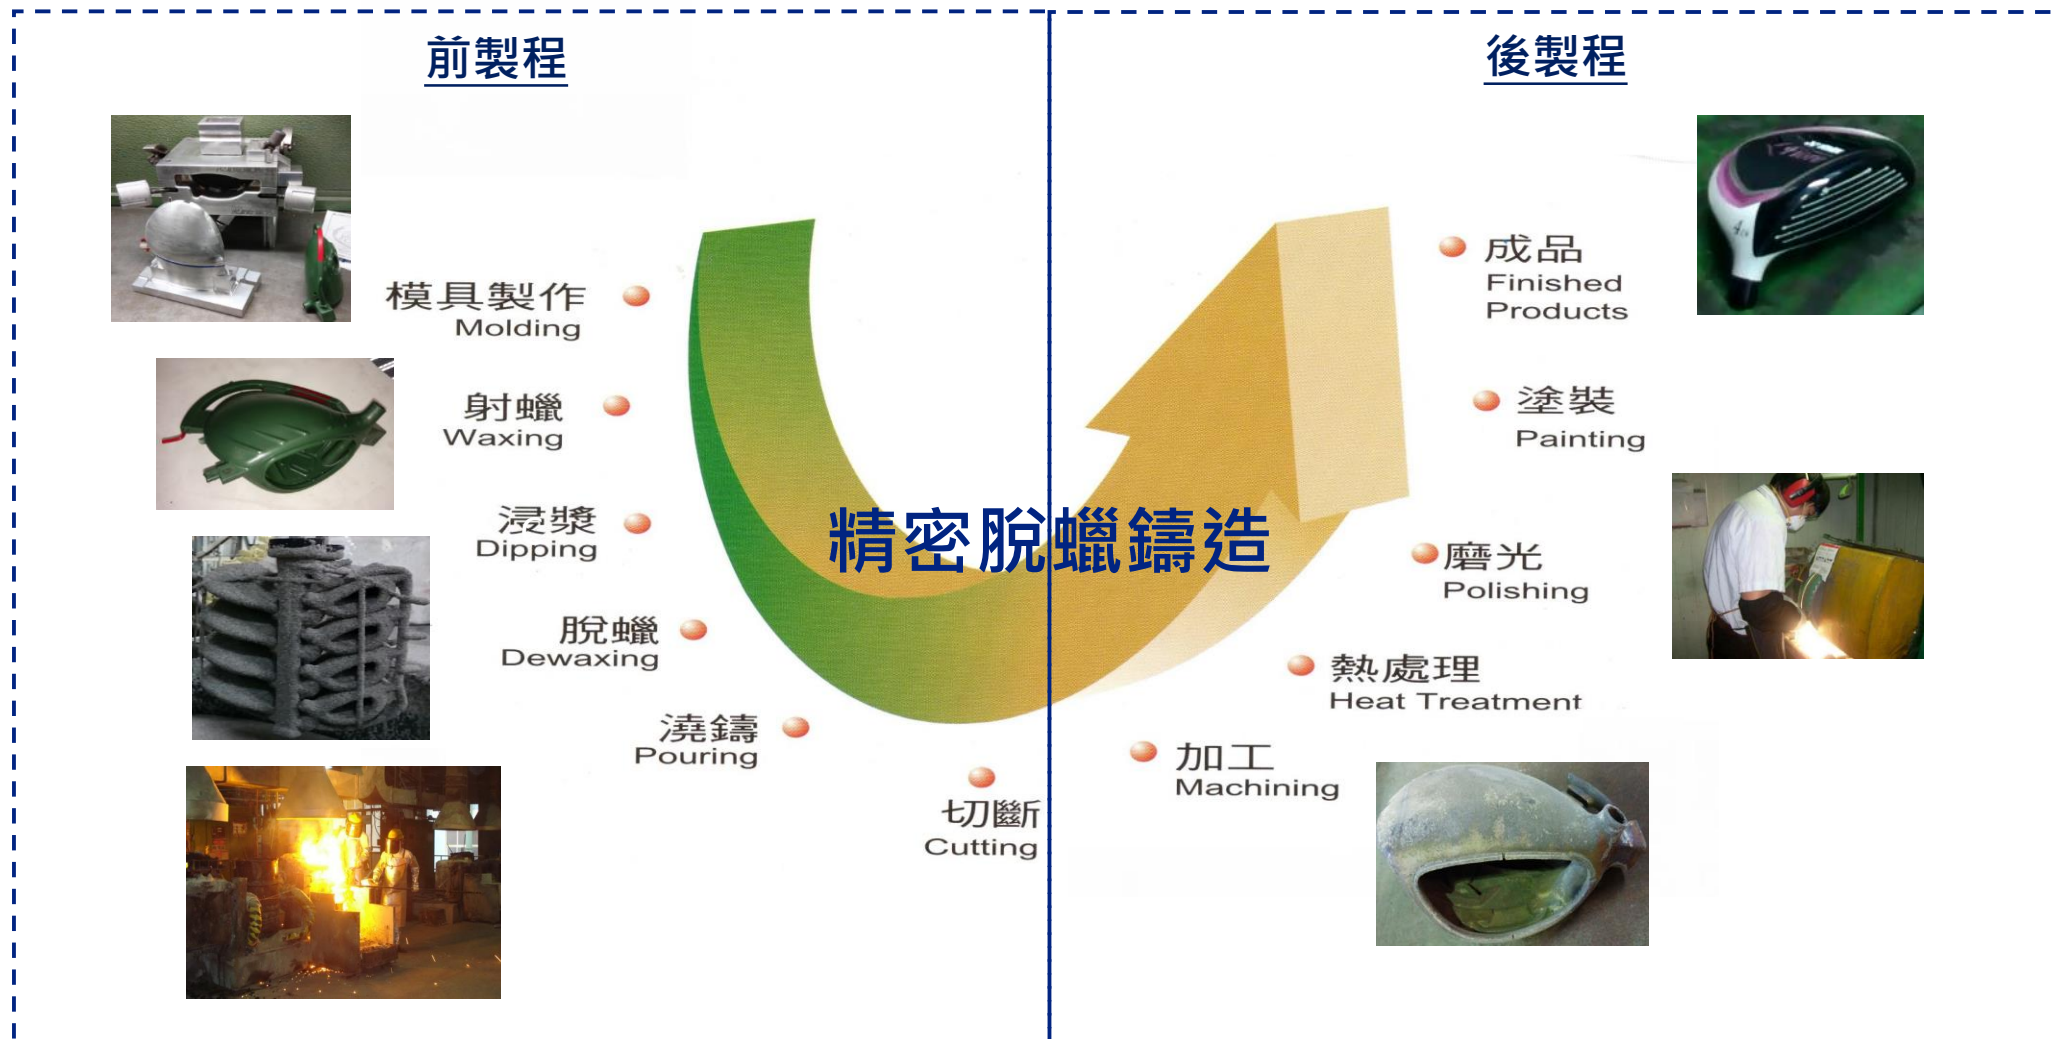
前製程

後製程

模具製作
Molding

射蠟
Waxing

浸漿
Dipping

脫蠟
Dewaxing

澆鑄
Pouring

切斷
Cutting

精密脫蠟鑄造

成品
Finished Products

塗裝
Painting

磨光
Polishing

熱處理
Heat Treatment

加工
Machining